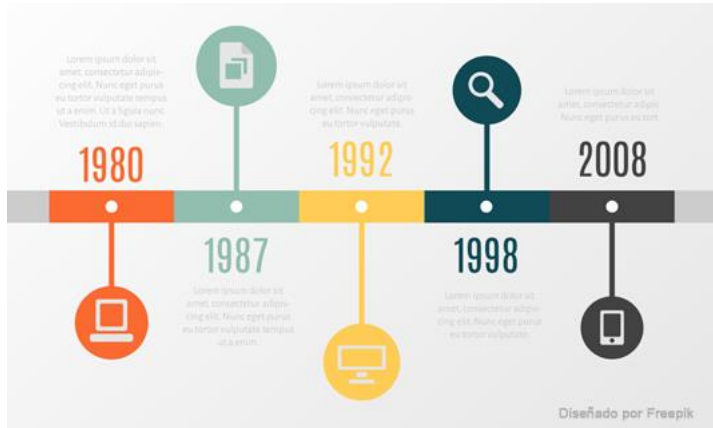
Lorem ipsum dolor sit amet, consectetur adipiscing elit. Nunc eget purus eu tortor vulputate tempus ut a enim. Ut a ligula nunc. Vestibulum id dui sapien.

1980

1987

Lorem ipsum dolor sit amet, consectetur adipiscing elit. Nunc eget purus eu tortor vulputate tempus ut a enim.

Lorem ipsum dolor sit amet, consectetur adipiscing elit. Nunc eget purus eu tortor vulputate.

1992

1998

Lorem ipsum dolor sit amet, consectetur adipiscing elit. Nunc eget purus eu tortor vulputate.

Lorem ipsum dolor sit amet, consectetur adipiscing elit. Nunc eget purus eu est.

2008

Diseñado por Freepik